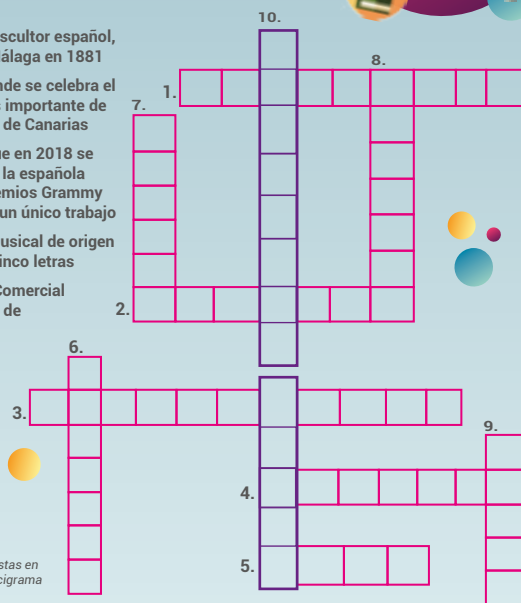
scultor español, álaga en 1881

nde se celebra el importante de de Canarias

e en 2018 se la española emios Grammy un único trabajo

usical de origen inco letras

Comercial de

stas en cigrama

10.

8.

1.

7.

2.

6.

3.

9.

4.

5.